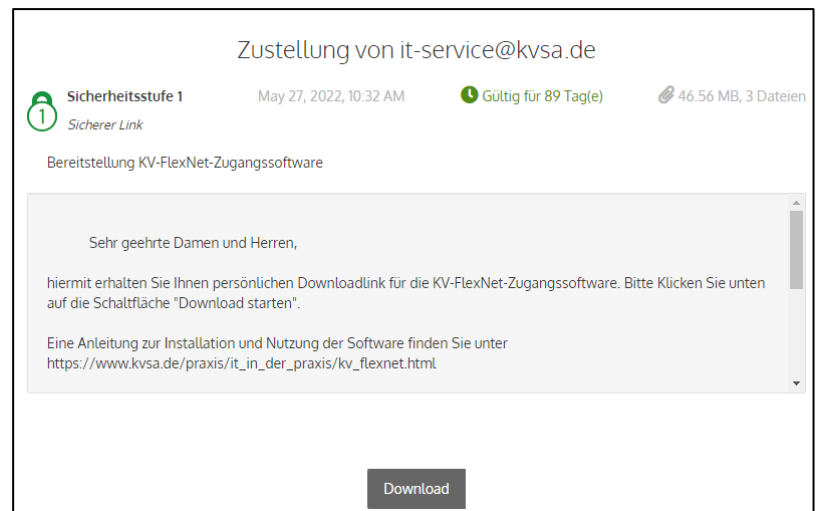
Zustellung von it-service@kvsa.de

1 Sicherheitsstufe 1
Sicherer Link

May 27, 2022, 10:32 AM

Gültig für 89 Tag(e)

46.56 MB, 3 Dateien

Bereitstellung KV-FlexNet-Zugangssoftware

Sehr geehrte Damen und Herren,

hiermit erhalten Sie Ihnen persönlichen Downloadlink für die KV-FlexNet-Zugangssoftware. Bitte Klicken Sie unten auf die Schaltfläche "Download starten".

Eine Anleitung zur Installation und Nutzung der Software finden Sie unter https://www.kvsa.de/praxis/it_in_der_praxis/kv_flexnet.html

Download